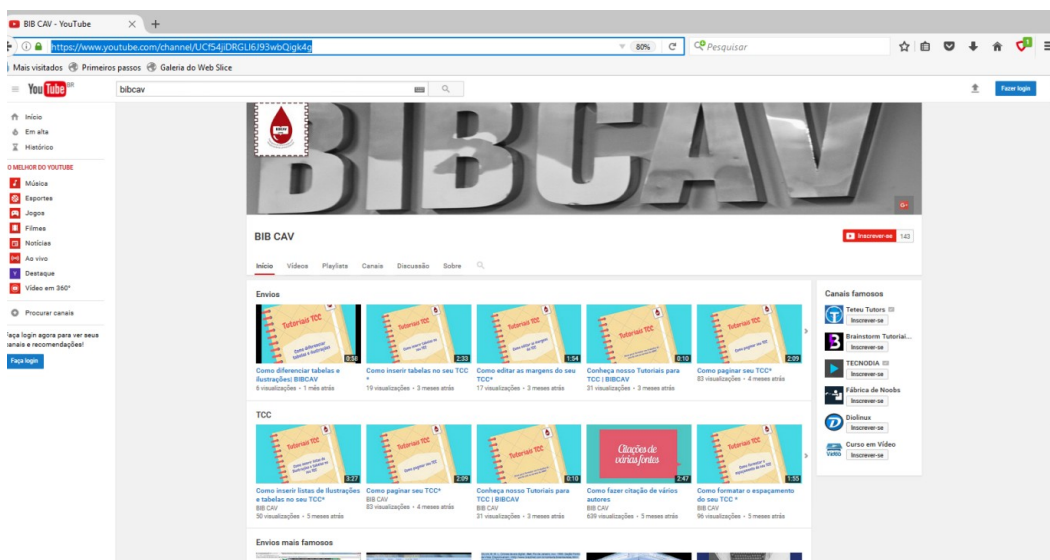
BIB CAV - YouTube

https://www.youtube.com/channel/UCfS4jiDRGLI6J93wbQigk4g

80%

Pesquisar

Mais visitados Primeiros passos Galeria do Web Slice

YouTube BR

bibcav

Fazer login

Início
Em alta
Histórico

O MELHOR DO YOUTUBE
Música
Esportes
Jogos
Filmes
Notícias
Ao vivo
Destaque
Vídeo em 360°

Procurar canais

Faça login agora para ver seus canais e recomendações!

Faça login

BIBCAV

BIB CAV

Inscrever-se 143

Início Vídeos Playlists Canais Discussão Sobre

Envios

Tutoriais TCC

Como diferenciar tabelas e ilustrações| BIBCAV
6 visualizações • 1 mês atrás
0:58

Como inserir tabelas no seu TCC *
19 visualizações • 3 meses atrás
2:33

Como editar as margens do seu TCC*
17 visualizações • 3 meses atrás
1:54

Conheça nosso Tutoriais para TCC | BIBCAV
31 visualizações • 3 meses atrás
0:10

Como paginar seu TCC*
83 visualizações • 4 meses atrás
2:09

TCC

Como inserir listas de ilustrações e tabelas no seu TCC*
BIB CAV
50 visualizações • 5 meses atrás
3:27

Como paginar seu TCC*
BIB CAV
83 visualizações • 4 meses atrás
2:09

Conheça nosso Tutoriais para TCC | BIBCAV
BIB CAV
31 visualizações • 3 meses atrás
0:10

Citações de vários fontes

Como fazer citação de vários autores
BIB CAV
639 visualizações • 5 meses atrás
2:47

Como formatar o espaçamento do seu TCC *
BIB CAV
96 visualizações • 5 meses atrás
1:55

Envios mais famosos

Canais famosos
Teteu Tutors
Inscrever-se
Brainstorm Tutorial...
Inscrever-se
TECNODIA
Inscrever-se
Fábrica de Noobs
Inscrever-se
Diolinux
Inscrever-se
Curso em Vídeo
Inscrever-se